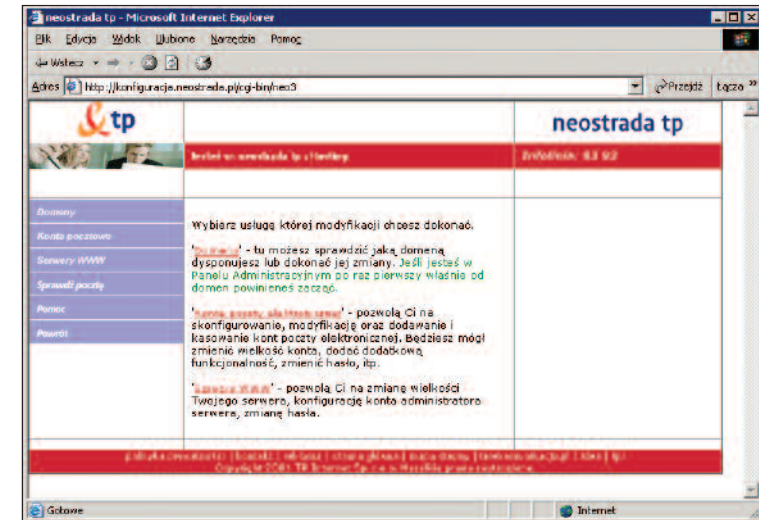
neostrada tp - Microsoft Internet Explorer

Plik Edycja Widok Ulubione Narzędzia Pomoc

Wstecz

Adres http://konfiguracja.neostrada.pl/cgi-bin/neo3

Przejdź Łącza

tp

neostrada tp

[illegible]

Infolinia: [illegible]

Domeny

Konta pocztowe

Serwery WWW

Sprawdź pocztę

Pomoc

Powrót

Wybierz usługę której modyfikacji chcesz dokonać.

'Domena' - tu możesz sprawdzić jaką domeną dysponujesz lub dokonać jej zmiany. Jeśli jesteś w Panelu Administracyjnym po raz pierwszy właśnie od domen powinieneś zacząć.

'Konta poczty elektronicznej' - pozwolą Ci na skonfigurowanie, modyfikację oraz dodawanie i kasowanie kont poczty elektronicznej. Będziesz mógł zmienić wielkość konta, dodać dodatkową funkcjonalność, zmienić hasło, itp.

'Serwery WWW' - pozwolą Ci na zmianę wielkości Twojego serwera, konfigurację konta administratora serwera, zmianę hasła.

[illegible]

Copyright 2001 TP Internet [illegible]

Gotowe

Internet